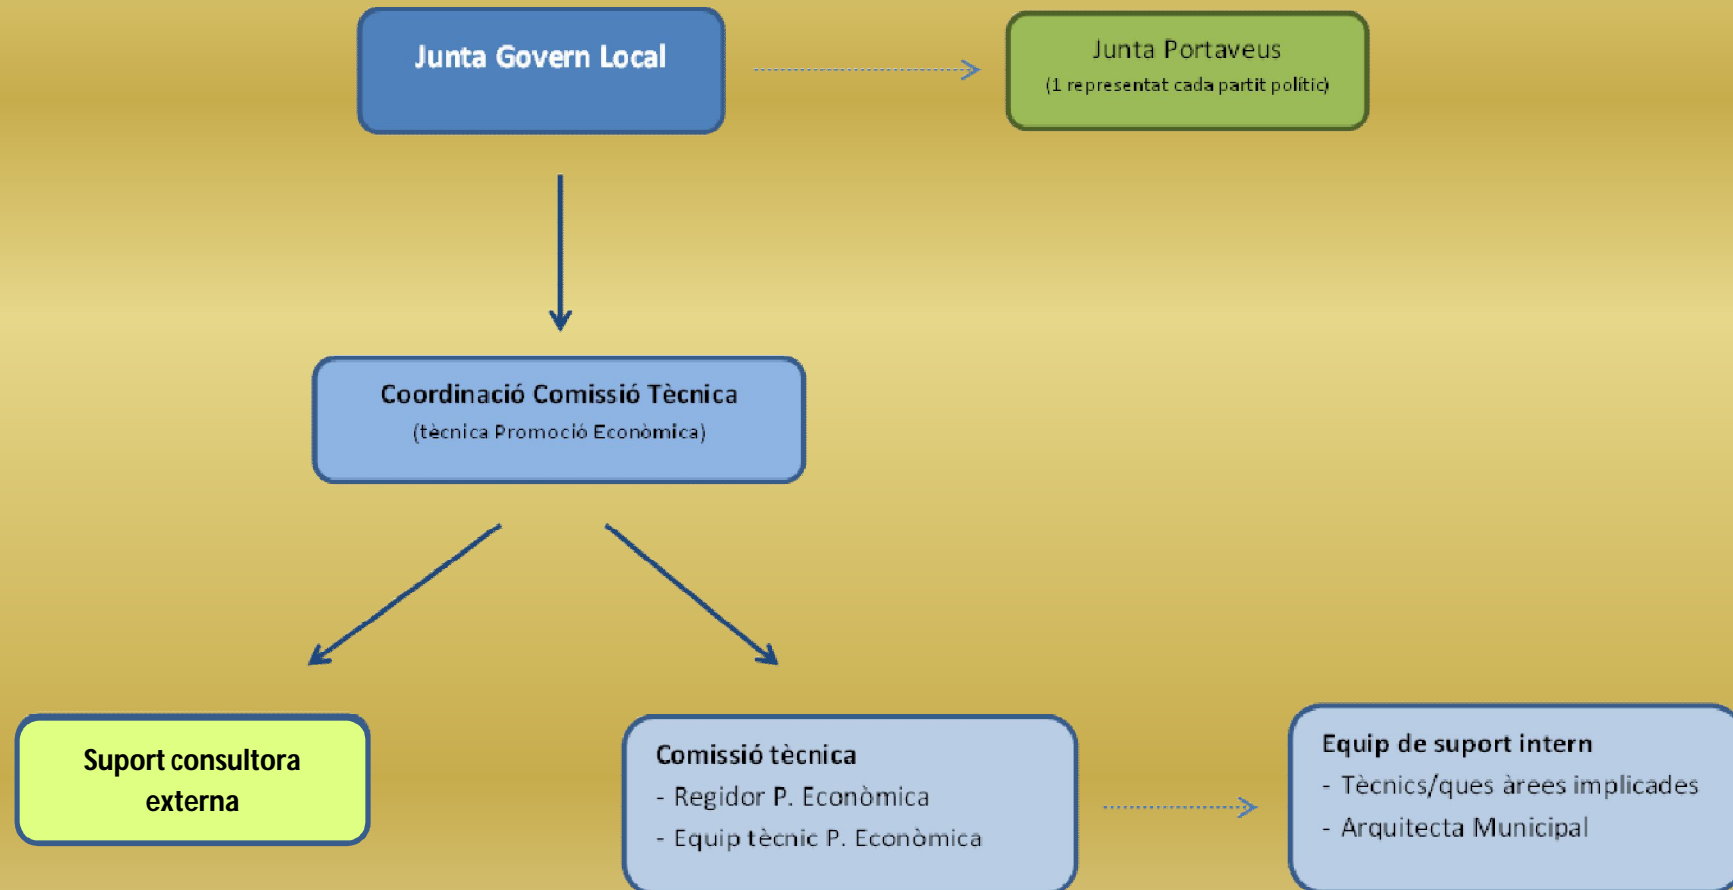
Junta Govern Local

Junta Portaveus
(1 representat cada partit polític)

Coordinació Comissió Tècnica
(tècnica Promoció Econòmica)

Suport consultora externa

Comissió tècnica
- Regidor P. Econòmica
- Equip tècnic P. Econòmica

Equip de suport intern
- Tècnics/ques àrees implicades
- Arquitecta Municipal